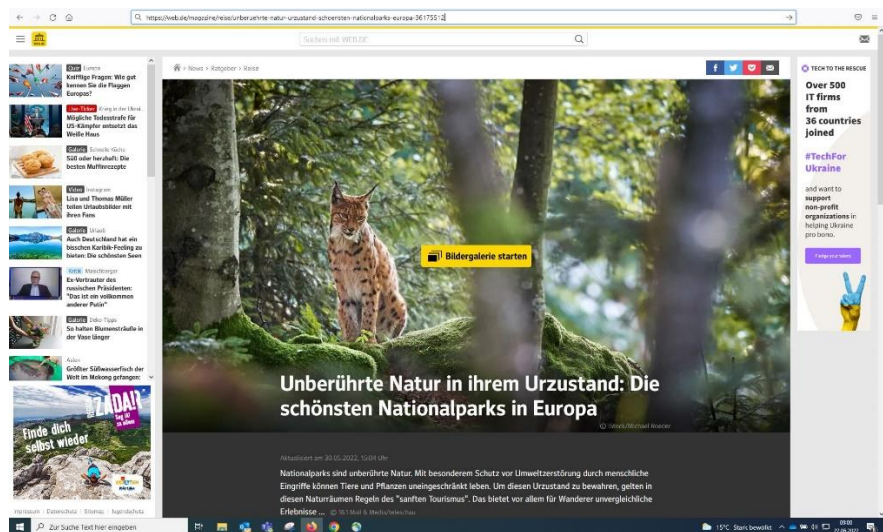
https://web.de/magazine/reise/unberuehrte-natur-urzustand-schoensten-nationalparks-europa-36175512

Suchen mit WEB.DE

Quiz Europa
Knifflige Fragen: Wie gut kennen Sie die Flaggen Europas?

Live-Ticker Krieg in der Ukrai...
Mögliche Todesstrafe für US-Kämpfer entsetzt das Weiße Haus

Galerie Schnelle Küche
Süß oder herzhaft: Die besten Muffinrezepte

Video Instagram
Lisa und Thomas Müller teilen Urlaubsbilder mit ihren Fans

Galerie Urlaub
Auch Deutschland hat ein bisschen Karibik-Feeling zu bieten: Die schönsten Seen

Kritik Machthaber
Ex-Vertrauter des russischen Präsidenten: "Das ist ein vollkommen anderer Putin"

Galerie Deko-Tipps
So halten Blumensträuße in der Vase länger

Asien
Größter Süßwasserfisch der Welt im Mekong gefangen:

Finde dich selbst wieder

Impressum | Datenschutz | Sitemap | Jugendschutz

News > Ratgeber > Reise

Bildergalerie starten

Unberührte Natur in ihrem Urzustand: Die schönsten Nationalparks in Europa

© iStock/Michael Roeder

Aktualisiert am 30.05.2022, 15:04 Uhr

Nationalparks sind unberührte Natur. Mit besonderem Schutz vor Umweltzerstörung durch menschliche Eingriffe können Tiere und Pflanzen uneingeschränkt leben. Um diesen Urzustand zu bewahren, gelten in diesen Naturräumen Regeln des "sanften Tourismus". Das bietet vor allem für Wanderer unvergleichliche Erlebnisse ... © 1&1 Mail & Media/teleschau

TECH TO THE RESCUE
Over 500 IT firms from 36 countries joined
#TechFor Ukraine
and want to support non-profit organizations in helping Ukraine pro bono.

Zur Suche Text hier eingeben

15°C Stark bewölkt
09:00
22.06.2022